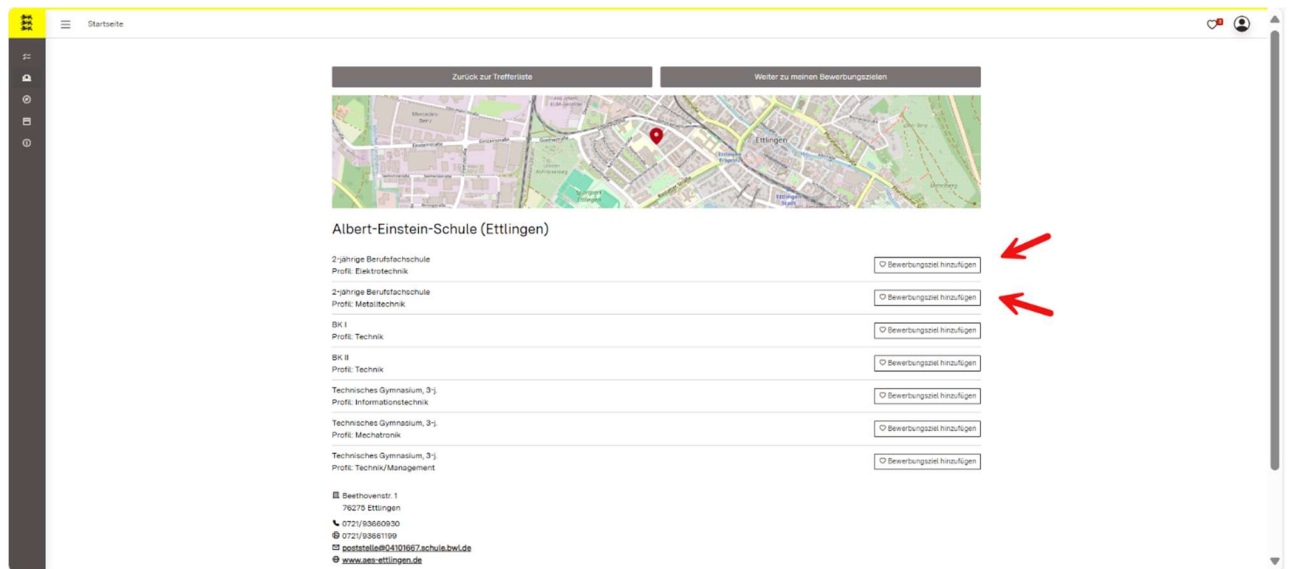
Startseite

Zurück zur Trefferliste

Weiter zu meinen Bewerbungszielen

Ettlingen

Albert-Einstein-Schule (Ettlingen)

2-jährige Berufsfachschule
Profil: Elektrotechnik

Bewerbungsziel hinzufügen

2-jährige Berufsfachschule
Profil: Metalltechnik

Bewerbungsziel hinzufügen

BK I
Profil: Technik

Bewerbungsziel hinzufügen

BK II
Profil: Technik

Bewerbungsziel hinzufügen

Technisches Gymnasium, 3-j.
Profil: Informationstechnik

Bewerbungsziel hinzufügen

Technisches Gymnasium, 3-j.
Profil: Mechatronik

Bewerbungsziel hinzufügen

Technisches Gymnasium, 3-j.
Profil: Technik/Management

Bewerbungsziel hinzufügen

Beethovenstr. 1
76275 Ettlingen

0721/93660930
0721/93661199
poststelle@04101667.schule.bwl.de
www.aes-ettlingen.de